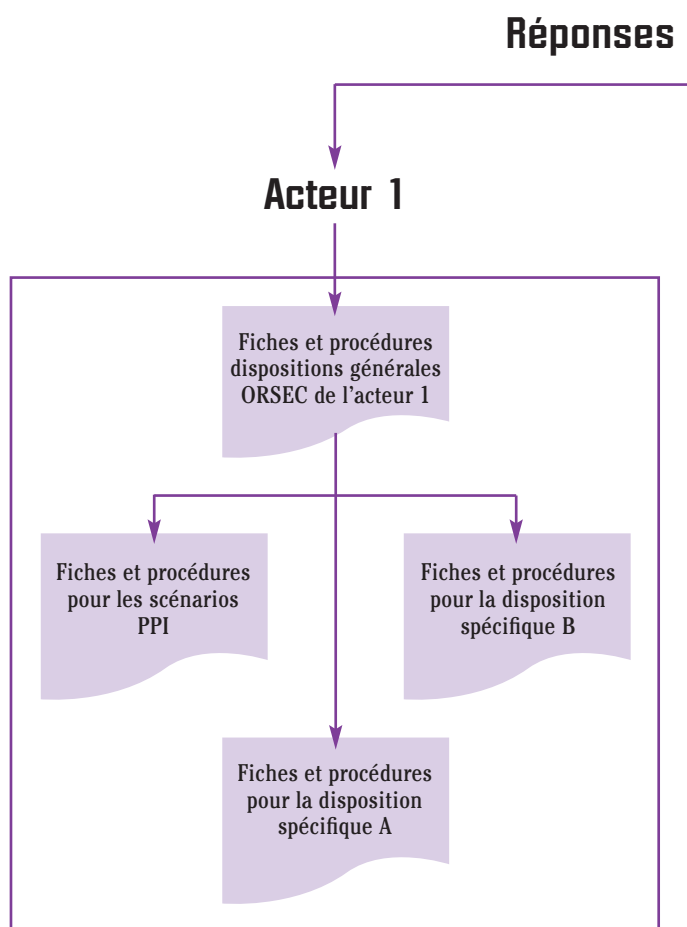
Réponses

Acteur 1

Fiches et procédures dispositions générales ORSEC de l’acteur 1

Fiches et procédures pour les scénarios PPI

Fiches et procédures pour la disposition spécifique B

Fiches et procédures pour la disposition spécifique A